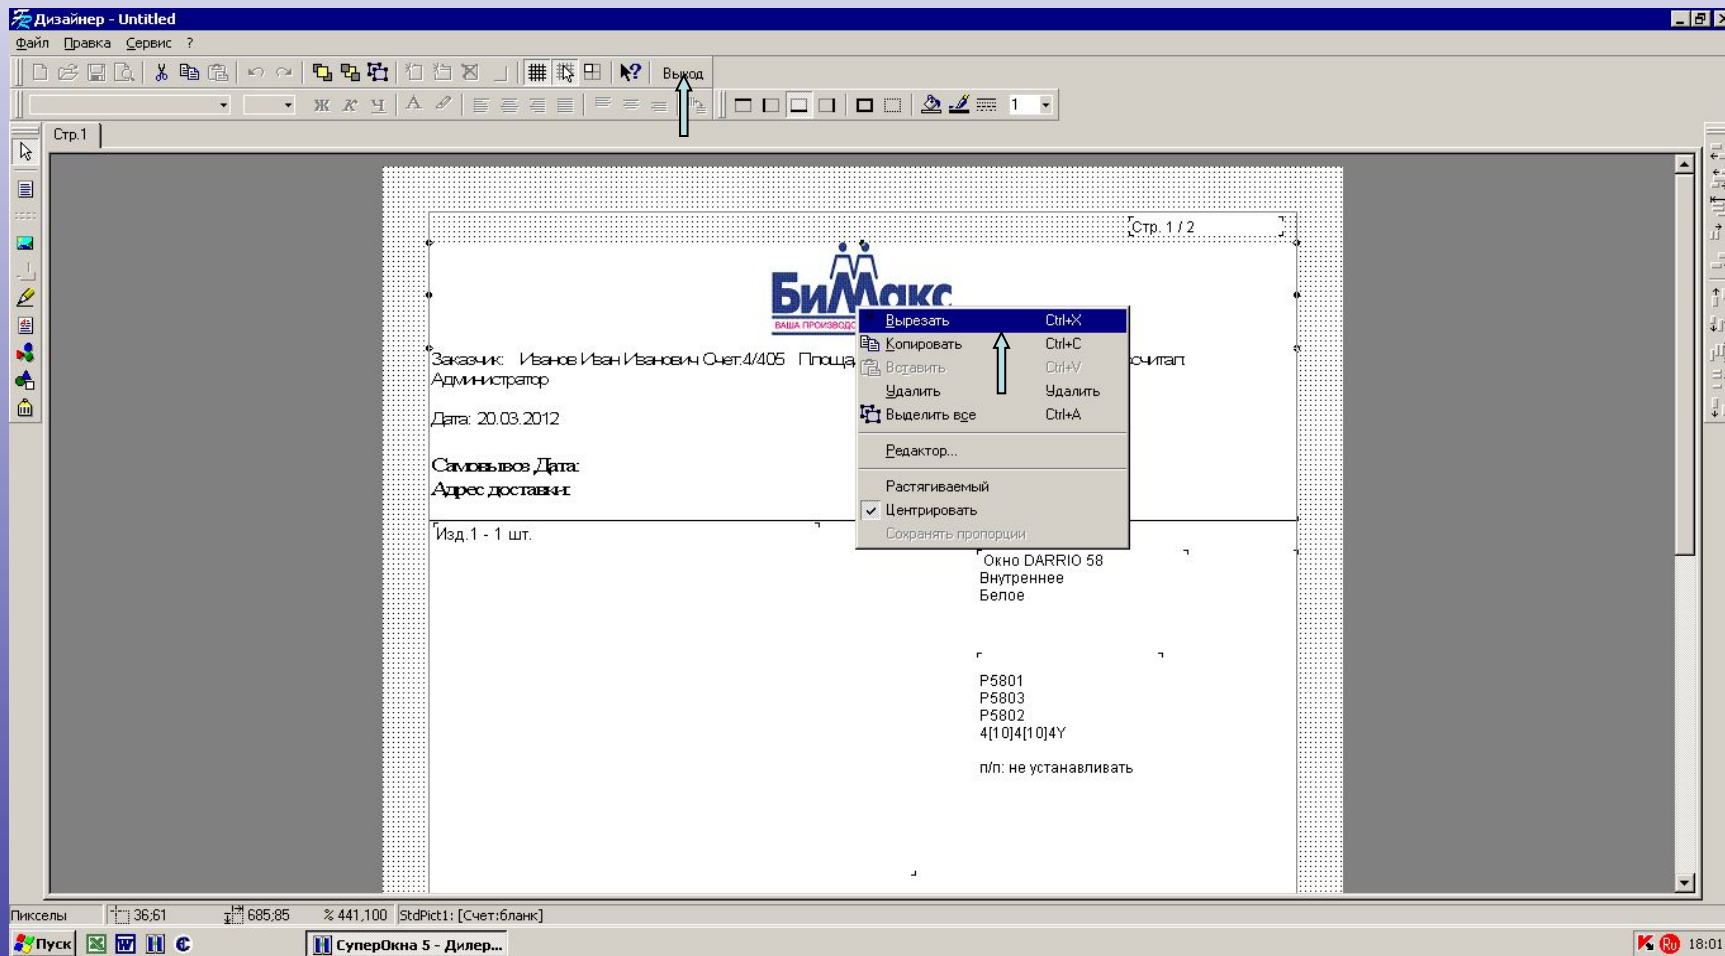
Дизайнер - Untitled

Файл Правка Сервис ?

Выход

Ж К Ч

1

Стр.1

Стр. 1 / 2

БиМакс
ВАША ПРОИЗВОДС

Заказчик: Иванов Иван Иванович Счет:4/405 Площа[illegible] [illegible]считал: Администратор

Дата: 20.03.2012

Самовывоз Дата:
Адрес доставки:

Изд.1 - 1 шт.

| Вырезать | Ctrl+X |
|---|---|
| Копировать | Ctrl+C |
| Вставить | Ctrl+V |
| Удалить | Удалить |
| Выделить все | Ctrl+A |
| Редактор... | |
| Растягиваемый | |
| Центрировать | |
| Сохранять пропорции | |

Окно DARRIO 58
Внутреннее
Белое

P5801
P5803
P5802
4[10]4[10]4Y

п/п: не устанавливать

Пикселы 36;61 685;85 % 441,100 StdPict1: [Счет:бланк]

Пуск СуперОкна 5 - Дилер... 18:01